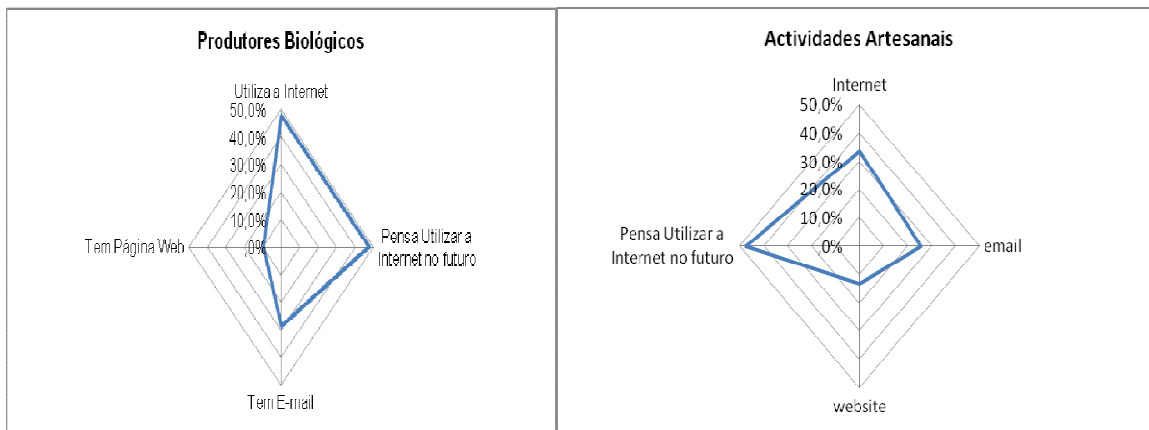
Produtores Biológicos

Utiliza a Internet
50,0%
40,0%
30,0%
20,0%
10,0%
0%
Tem Página Web
Pensa Utilizar a Internet no futuro
Tem E-mail

Actividades Artesanais

Internet
50,0%
40,0%
30,0%
20,0%
10,0%
0%
Pensa Utilizar a Internet no futuro
email
website